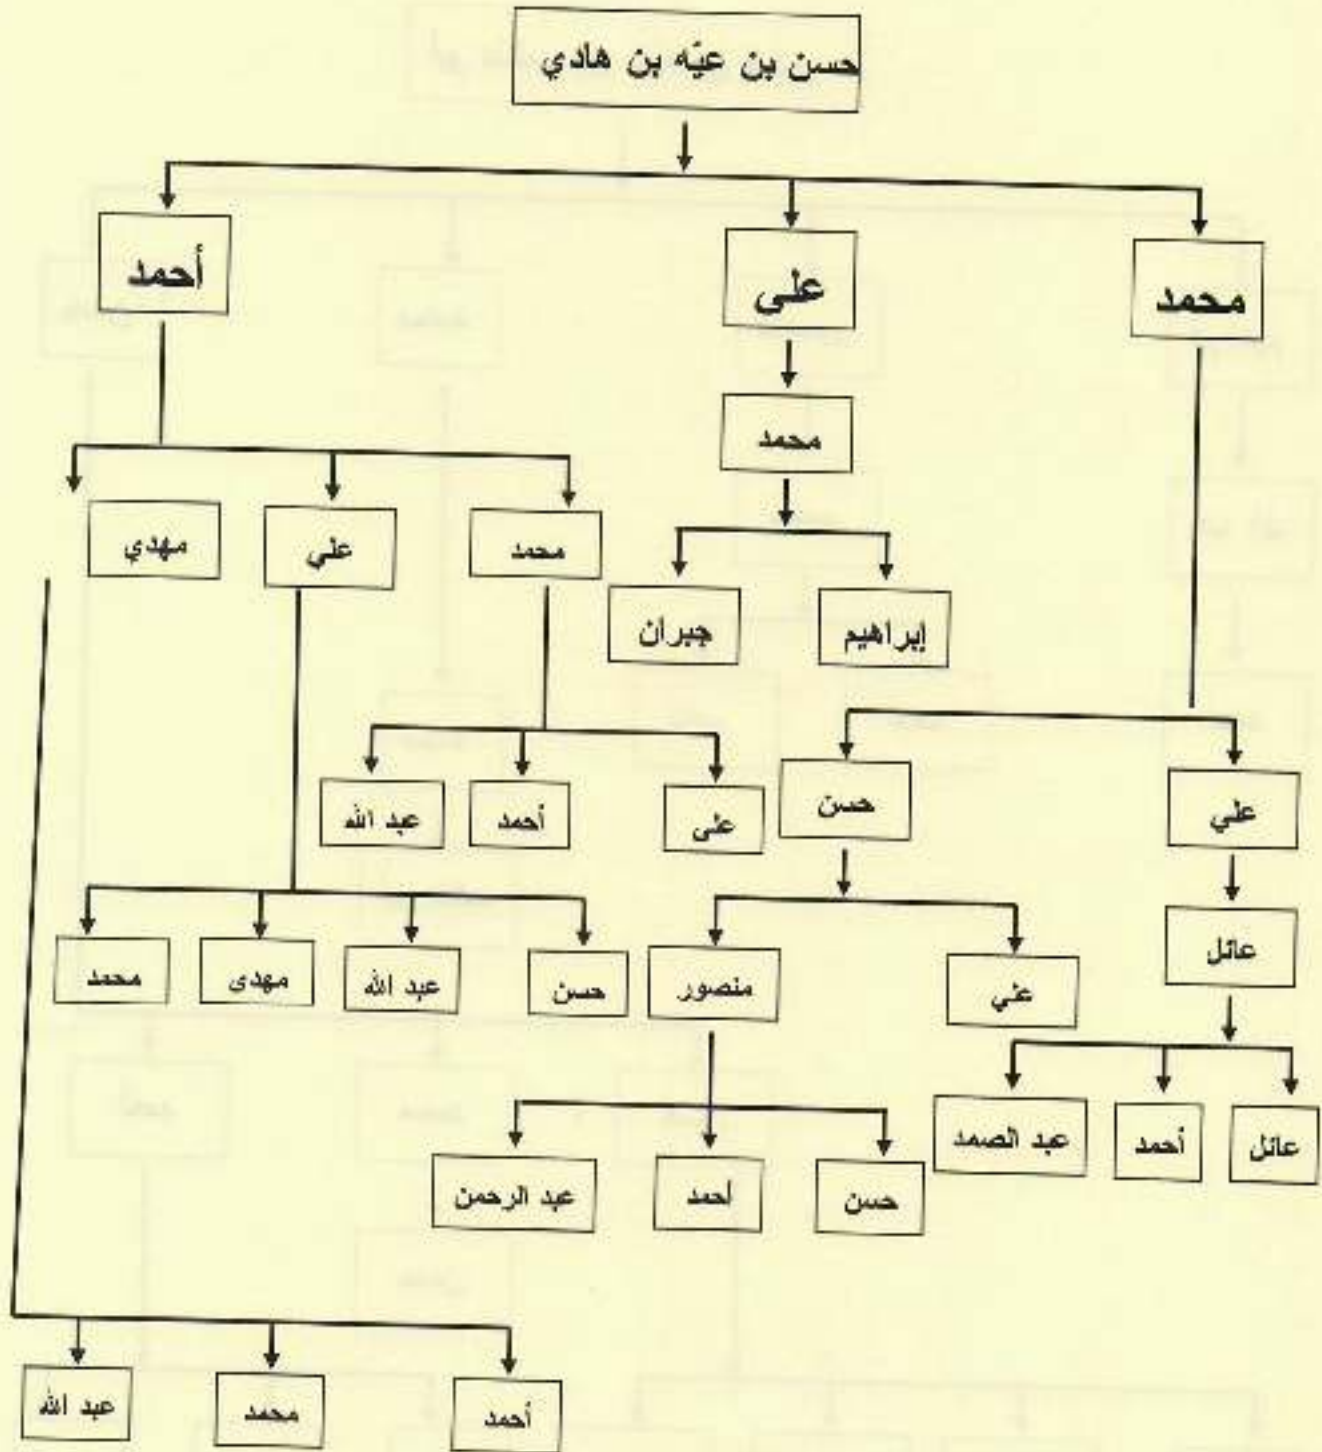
حسن بن عيّه بن هادي

محمد

على

أحمد

محمد

إبراهيم

جبران

محمد

علي

مهدي

علي

حسن

على

أحمد

عبد الله

علي

عائل

علي

منصور

حسن

عبد الله

مهدى

محمد

عائل

أحمد

عبد الصمد

حسن

لحمد

عبد الرحمن

أحمد

محمد

عبد الله